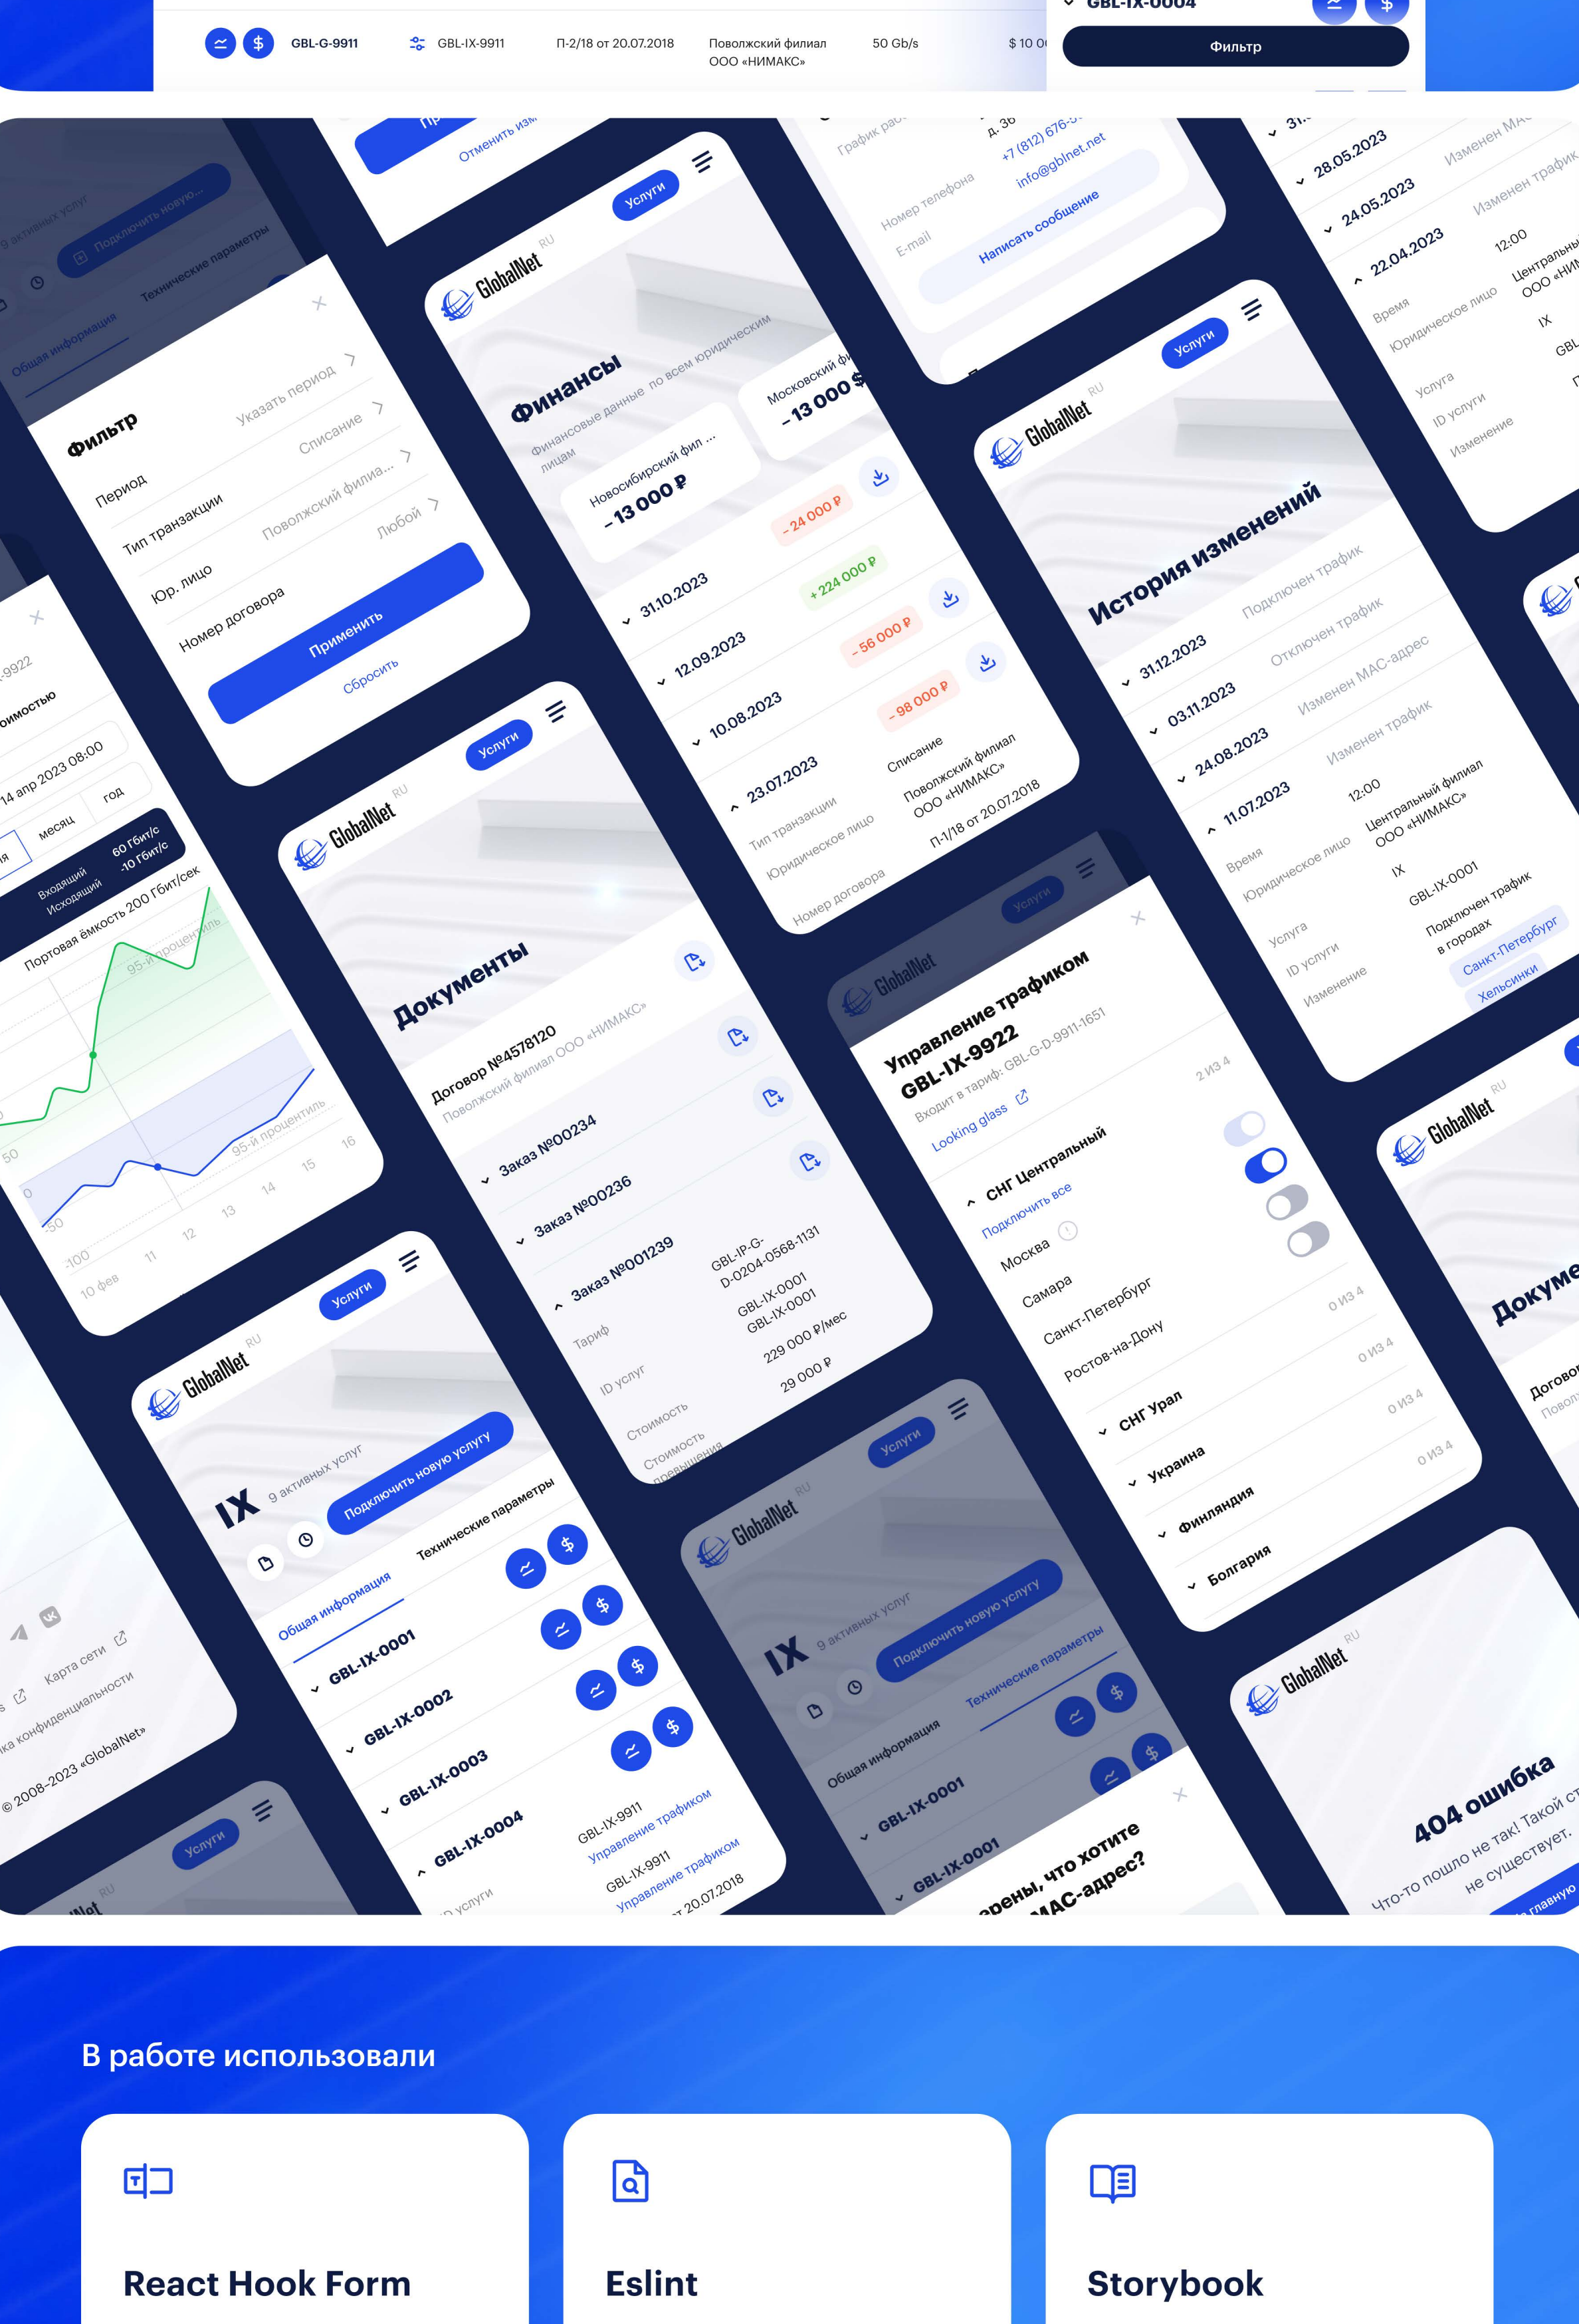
GBL-G-9911 GBL-IX-9911 П-2/18 от 20.07.2018 Поволжский филиал ООО «НИМАКС» 50 Gb/s $ 10 00

GBL-IX-0004

Фильтр

Фильтр
Период Указать период
Тип транзакции Списание
Юр. лицо Поволжский филиа...
Номер договора Любой
Применить
Сбросить

GlobalNet RU Услуги
Финансы
Финансовые данные по всем юридическим лицам
Новосибирский фил ... − 13 000 ₽
Московский фи... − 13 000 ₽
31.10.2023 − 24 000 ₽
12.09.2023 + 224 000 ₽
10.08.2023 − 56 000 ₽
23.07.2023 − 98 000 ₽
Тип транзакции Списание
Юридическое лицо Поволжский филиал ООО «НИМАКС»
Номер договора П-1/18 от 20.07.2018

Номер телефона +7 (812) 676-3...
E-mail info@gblnet.net
Написать сообщение

GlobalNet RU Услуги
История изменений
31.12.2023 Подключен трафик
03.11.2023 Отключен трафик
24.08.2023 Изменен MAC-адрес
11.07.2023 Изменен трафик
Время 12:00
Юридическое лицо Центральный филиал ООО «НИМАКС»
IX
Услуга GBL-IX-0001
ID услуги
Изменение Подключен трафик в городах
Санкт-Петербург Хельсинки

28.05.2023 Изменен MAC
24.05.2023 Изменен трафик
22.04.2023 12:00

GlobalNet RU Услуги
Документы
Договор №4578120 Поволжский филиал ООО «НИМАКС»
Заказ №00234
Заказ №00236
Заказ №001239
Тариф GBL-IP-G-D-0204-0568-1131
ID услуг GBL-IX-0001 GBL-IX-0001
Стоимость 229 000 ₽/мес
Стоимость превышения 29 000 ₽

Управление трафиком GBL-IX-9922
Входит в тариф: GBL-G-D-9911-1651
Looking glass
2 из 4
СНГ Центральный
Подключить все
Москва
Самара
Санкт-Петербург
Ростов-на-Дону
СНГ Урал 0 из 4
Украина 0 из 4
Финляндия 0 из 4
Болгария 0 из 4

Портовая ёмкость 200 Гбит/сек
Входящий 60 Гбит/с
Исходящий -10 Гбит/с
95-й процентиль
14 апр 2023 08:00
месяц год
10 фев 11 12 13 14 15 16

GlobalNet RU Услуги
IX 9 активных услуг
Подключить новую услугу
Общая информация Технические параметры
GBL-IX-0001
GBL-IX-0002
GBL-IX-0003
GBL-IX-0004
GBL-IX-9911 Управление трафиком
GBL-IX-9911 Управление трафиком

Карта сети
Политика конфиденциальности
© 2008–2023 «GlobalNet»

...рены, что хотите ...MAC-адрес?

GlobalNet RU
404 ошибка
Что-то пошло не так! Такой ст... не существует.
...главную

Докуме...
Договор...

В работе использовали

React Hook Form

Eslint

Storybook